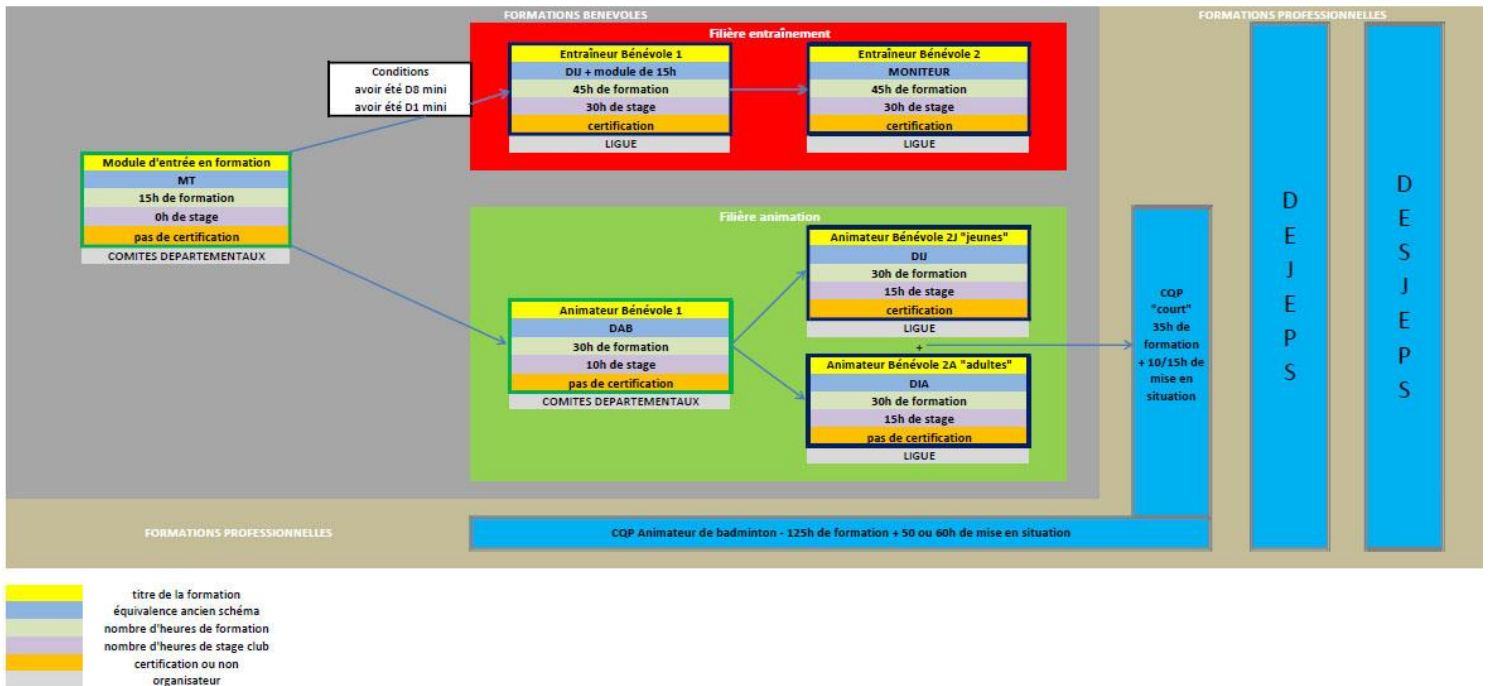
FORMATIONS BENEVOLES

FORMATIONS PROFESSIONNELLES

Filière entraînement

Conditions
avoir été D8 mini
avoir été D1 mini

Entraîneur Bénévole 1
DIJ + module de 15h
45h de formation
30h de stage
certification
LIGUE

Entraîneur Bénévole 2
MONITEUR
45h de formation
30h de stage
certification
LIGUE

Module d'entrée en formation
MT
15h de formation
0h de stage
pas de certification
COMITES DEPARTEMENTAUX

Filière animation

Animateur Bénévole 2J "jeunes"
DIJ
30h de formation
15h de stage
certification
LIGUE

+

Animateur Bénévole 1
DAB
30h de formation
10h de stage
pas de certification
COMITES DEPARTEMENTAUX

Animateur Bénévole 2A "adultes"
DIA
30h de formation
15h de stage
pas de certification
LIGUE

CQP "court" 35h de formation + 10/15h de mise en situation

D E J E P S

D E S J E P S

FORMATIONS PROFESSIONNELLES

CQP Animateur de badminton - 125h de formation + 50 ou 60h de mise en situation

titre de la formation
équivalence ancien schéma
nombre d'heures de formation
nombre d'heures de stage club
certification ou non
organisateur